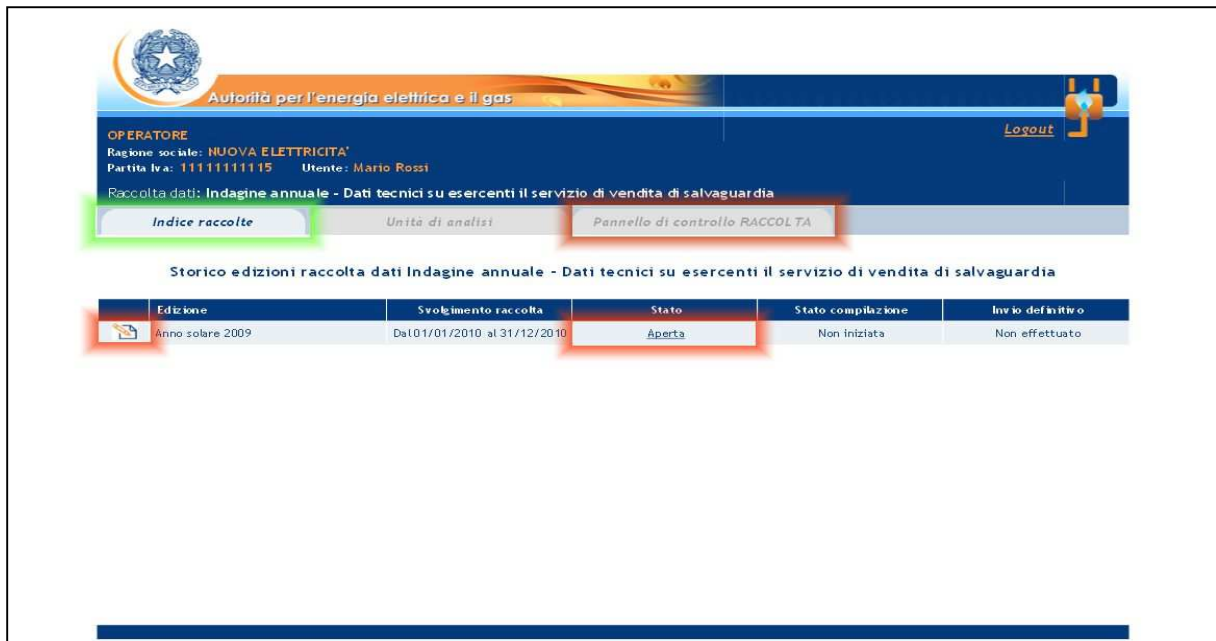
Autorità per l'energia elettrica e il gas

OPERATORE
Ragione sociale: NUOVA ELETTRICITA'
Partita Iva: 11111111115 Utente: Mario Rossi

Logout

Raccolta dati: Indagine annuale - Dati tecnici su esercenti il servizio di vendita di salvaguardia

Indice raccolte | Unità di analisi | Pannello di controllo RACCOLTA

Storico edizioni raccolta dati Indagine annuale - Dati tecnici su esercenti il servizio di vendita di salvaguardia

| | Edizione | Svolgimento raccolta | Stato | Stato compilazione | Invio definitivo |
|---|---|---|---|---|---|
| | Anno solare 2009 | Dal 01/01/2010 al 31/12/2010 | Aperta | Non iniziata | Non effettuato |